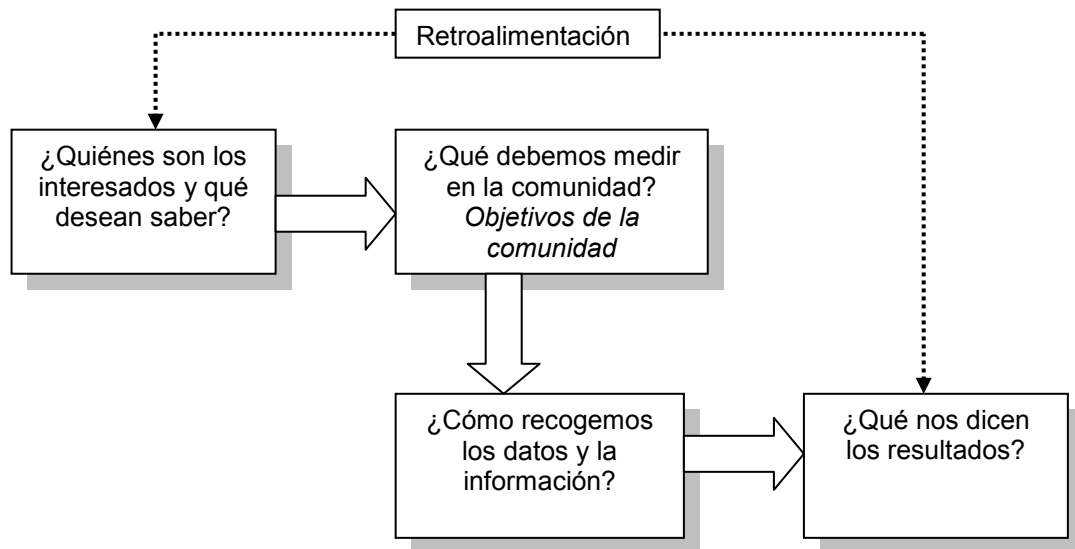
Retroalimentación

¿Quiénes son los interesados y qué desean saber?

¿Qué debemos medir en la comunidad? *Objetivos de la comunidad*

¿Cómo recogemos los datos y la información?

¿Qué nos dicen los resultados?